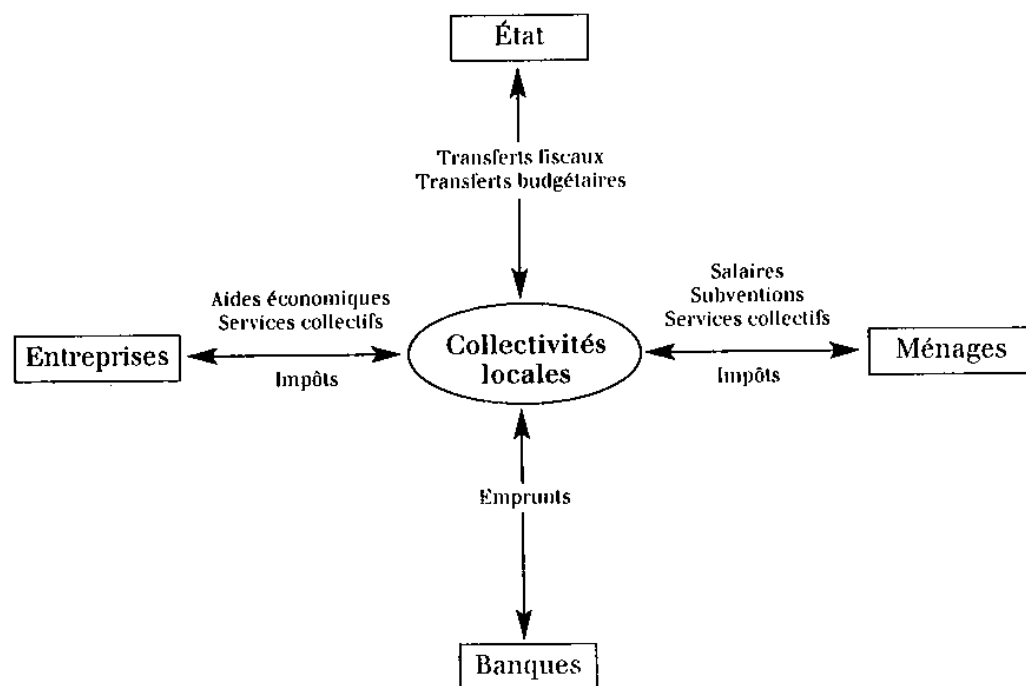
État

Transferts fiscaux
Transferts budgétaires

Aides économiques
Services collectifs

Entreprises

Impôts

Collectivités locales

Salaires
Subventions
Services collectifs

Ménages

Impôts

Emprunts

Banques